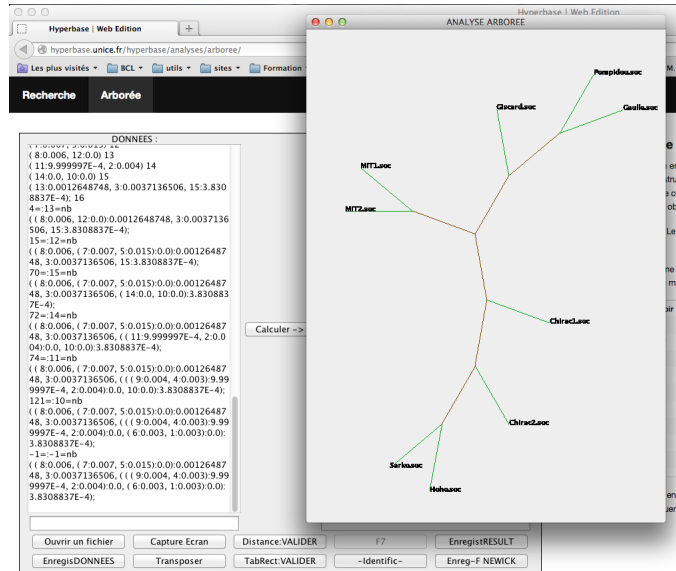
Hyperbase | Web Edition

Hyperbase | Web Edition

hyperbase.unice.fr/hyperbase/analyses/arboree/

Les plus visités BCL utils sites Formation

Recherche Arborée

DONNEES :

( 8:0.006, 12:0.0) 13
( 11:9.999997E-4, 2:0.004) 14
( 14:0.0, 10:0.0) 15
( 13:0.0012648748, 3:0.0037136506, 15:3.8308837E-4); 16
4=:13=nb
( ( 8:0.006, 12:0.0):0.0012648748, 3:0.0037136506, 15:3.8308837E-4);
15=:12=nb
( ( 8:0.006, ( 7:0.007, 5:0.015):0.0):0.0012648748, 3:0.0037136506, 15:3.8308837E-4);
70=:15=nb
( ( 8:0.006, ( 7:0.007, 5:0.015):0.0):0.0012648748, 3:0.0037136506, ( 14:0.0, 10:0.0):3.8308837E-4);
72=:14=nb
( ( 8:0.006, ( 7:0.007, 5:0.015):0.0):0.0012648748, 3:0.0037136506, ( ( 11:9.999997E-4, 2:0.004):0.0, 10:0.0):3.8308837E-4);
74=:11=nb
( ( 8:0.006, ( 7:0.007, 5:0.015):0.0):0.0012648748, 3:0.0037136506, ( ( ( 9:0.004, 4:0.003):9.999997E-4, 2:0.004):0.0, 10:0.0):3.8308837E-4);
121=:10=nb
( ( 8:0.006, ( 7:0.007, 5:0.015):0.0):0.0012648748, 3:0.0037136506, ( ( ( 9:0.004, 4:0.003):9.999997E-4, 2:0.004):0.0, ( 6:0.003, 1:0.003):0.0):3.8308837E-4);
-1=:-1=nb
( ( 8:0.006, ( 7:0.007, 5:0.015):0.0):0.0012648748, 3:0.0037136506, ( ( ( 9:0.004, 4:0.003):9.999997E-4, 2:0.004):0.0, ( 6:0.003, 1:0.003):0.0):3.8308837E-4);

Calculer ->

ANALYSE ARBOREE

Pompidou.soc
Gaulle.soc
Giscard.soc
MIT1.soc
MIT2.soc
Chirac1.soc
Chirac2.soc
Sarko.soc
Holo.soc

Ouvrir un fichier | Capture Ecran | Distance:VALIDER | F7 | EnregistRESULT
EnregisDONNEES | Transposer | TabRect:VALIDER | -Identific- | Enreg-F NEWICK